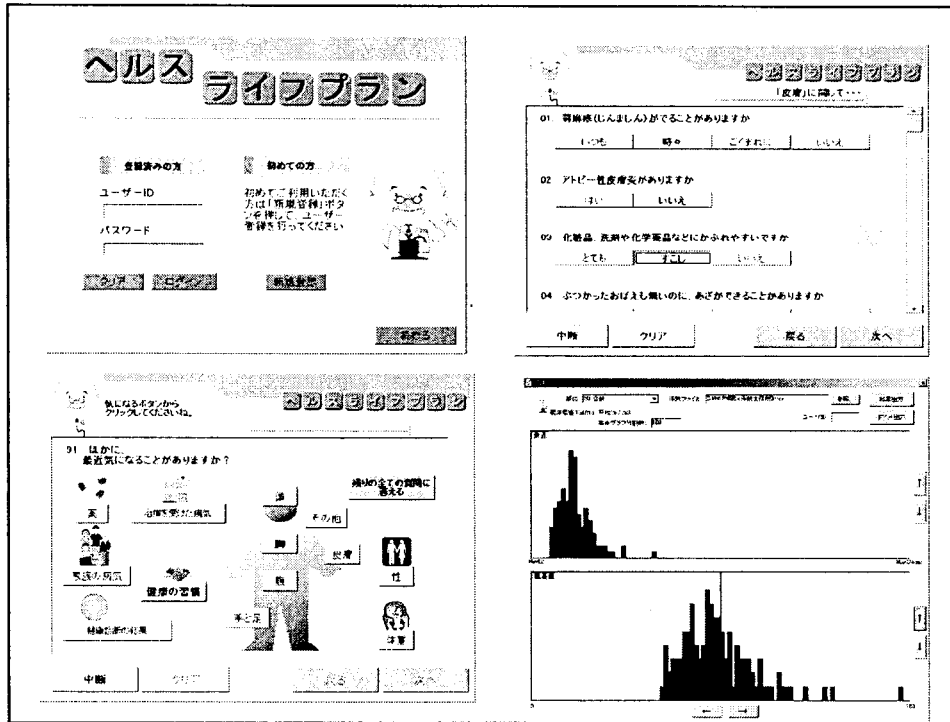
ヘルス ライフプラン

登録済みの方

ユーザーID

パスワード

クリア ログイン

初めての方

初めてご利用いただく方は「新規登録」ボタンを押して、ユーザー登録を行ってください

新規登録

終わる

「皮膚」に関して・・・

01 蕁麻疹(じんましん)がでることがありますか

いつも 時々 ごくまれに いいえ

02 アトピー性皮膚炎がありますか

はい いいえ

03 化粧品、洗剤や化学薬品などにかぶれやすいですか

とても すこし いいえ

04 ぶつかったおぼえも無いのに、あざができることがありますか

中断 クリア 戻る 次へ

気になるボタンから クリックしてくださいね。

91 ほかに、最近気になることがありますか？

残りの全ての質問に答える

薬

治療を受けた病気

家族の病気

健康の習慣

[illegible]

頭

その他

胸

皮膚

腹

性

手と足

体重

中断 クリア 戻る 次へ

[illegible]